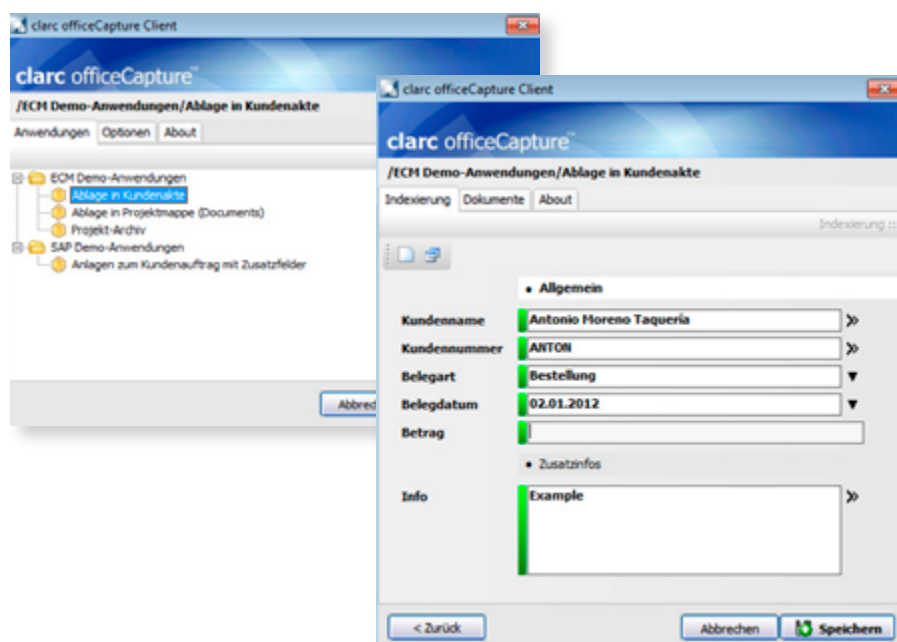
clarc officeCapture Client

clarc officeCapture™

/ECM Demo-Anwendungen/Ablage in Kundenakte

Anwendungen | Optionen | About

ECM Demo-Anwendungen
Ablage in Kundenakte
Ablage in Projektmappe (Documents)
Projekt-Archiv
SAP Demo-Anwendungen
Anlagen zum Kundenauftrag mit Zusatzfelder

Abbrec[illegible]

clarc officeCapture Client

clarc officeCapture™

/ECM Demo-Anwendungen/Ablage in Kundenakte

Indexierung | Dokumente | About

Indexierung ::

• Allgemein

| | |
|---|---|
| Kundenname | Antonio Moreno Taquería |
| Kundennummer | ANTON |
| Belegart | Bestellung |
| Belegdatum | 02.01.2012 |
| Betrag | |

• Zusatzinfos

Info
Example

< Zurück
Abbrechen
Speichern